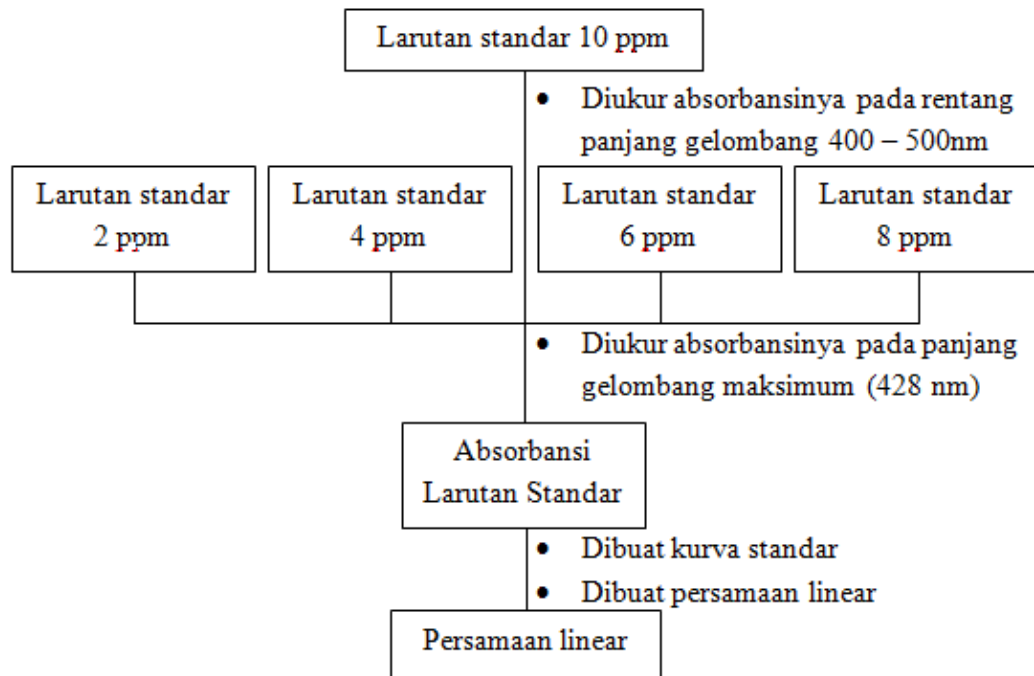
Larutan standar 10 ppm

- Diukur absorbansinya pada rentang panjang gelombang 400 – 500nm

Larutan standar 2 ppm

Larutan standar 4 ppm

Larutan standar 6 ppm

Larutan standar 8 ppm

- Diukur absorbansinya pada panjang gelombang maksimum (428 nm)

Absorbansi Larutan Standar

- Dibuat kurva standar
- Dibuat persamaan linear

Persamaan linear